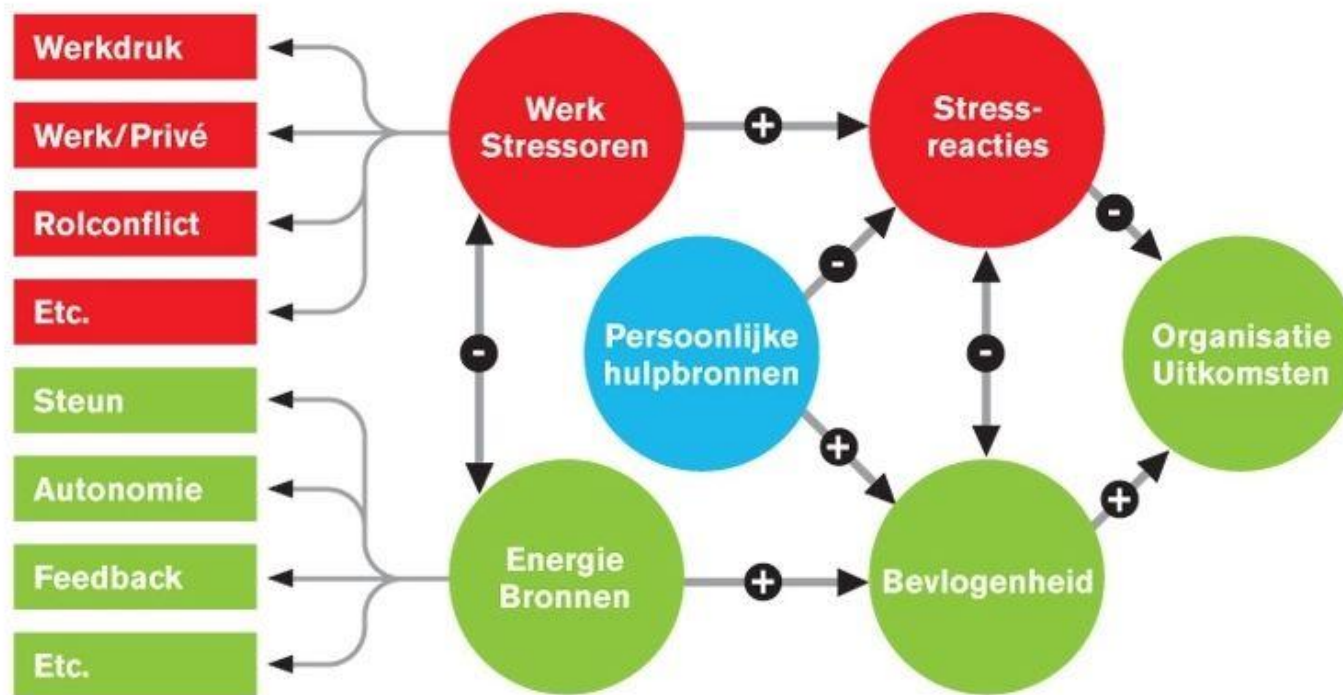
Werkdruk

Werk/Privé

Rolconflict

Etc.

Steun

Autonomie

Feedback

Etc.

Werk Stressoren

+

Stress-reacties

-

-

Persoonlijke hulpbronnen

-

Organisatie Uitkomsten

-

+

Energie Bronnen

+

Bevlogenheid

+